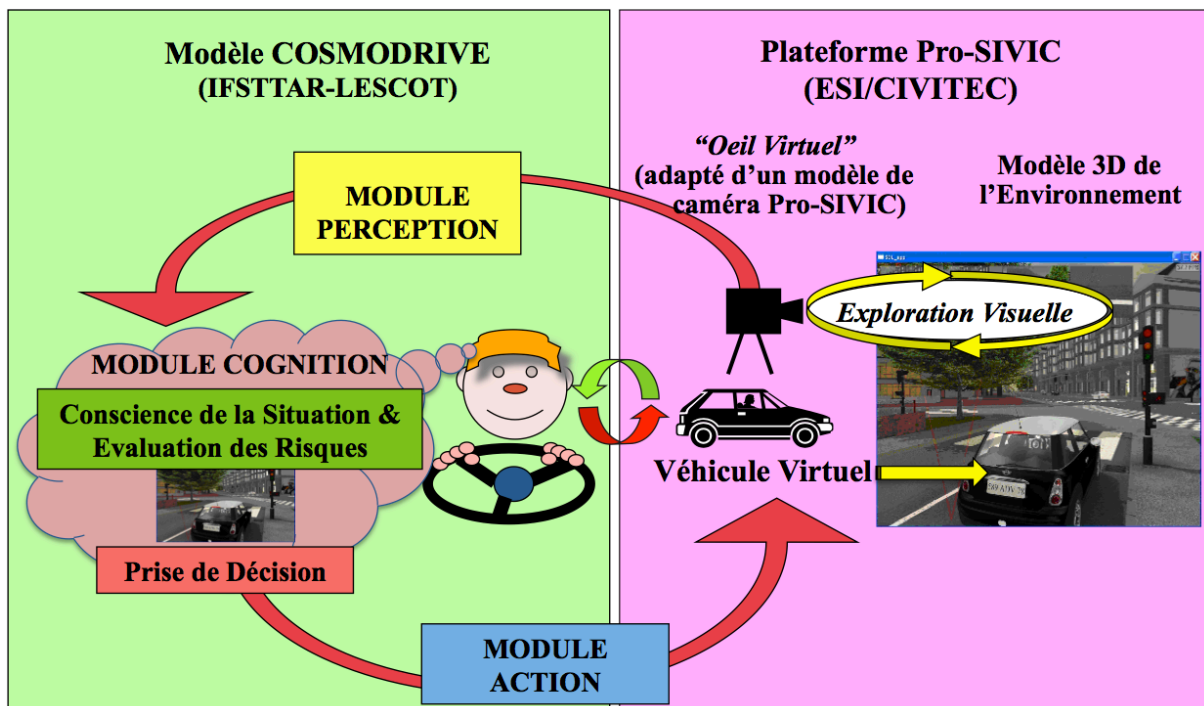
Modèle COSMODRIVE
(IFSTTAR-LESCOT)

Plateforme Pro-SIVIC
(ESI/CIVITEC)

MODULE PERCEPTION

"Oeil Virtuel"
(adapté d'un modèle de caméra Pro-SIVIC)

Modèle 3D de l'Environnement

Exploration Visuelle

MODULE COGNITION

Conscience de la Situation & Evaluation des Risques

Prise de Décision

Véhicule Virtuel

MODULE ACTION